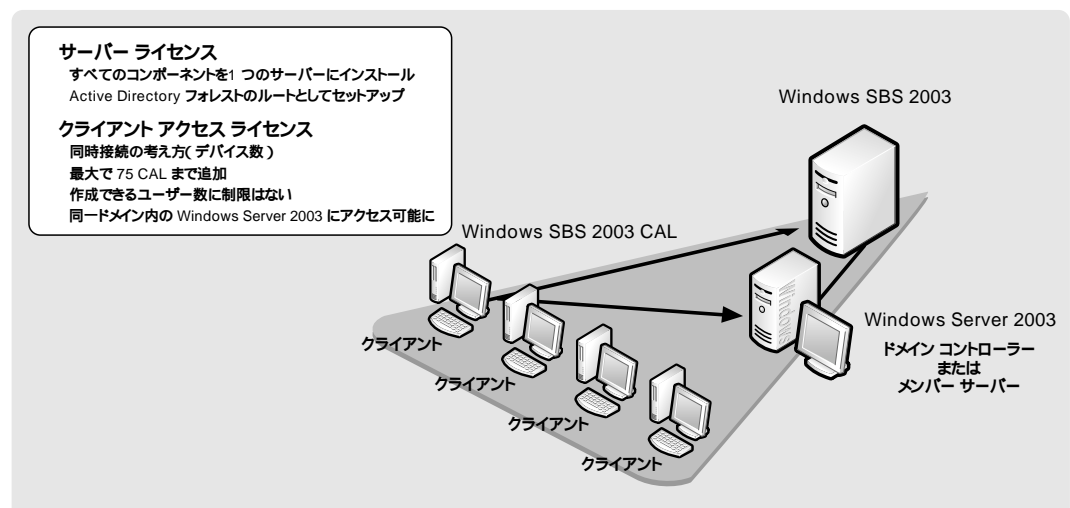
サーバー ライセンス
すべてのコンポーネントを1 つのサーバーにインストール
Active Directory フォレストのルートとしてセットアップ

クライアント アクセス ライセンス
同時接続の考え方( デバイス数 )
最大で 75 CAL まで追加
作成できるユーザー数に制限はない
同一ドメイン内の Windows Server 2003 にアクセス可能に

Windows SBS 2003

Windows SBS 2003 CAL

クライアント

クライアント

クライアント

クライアント

Windows Server 2003
ドメイン コントローラー
または
メンバー サーバー